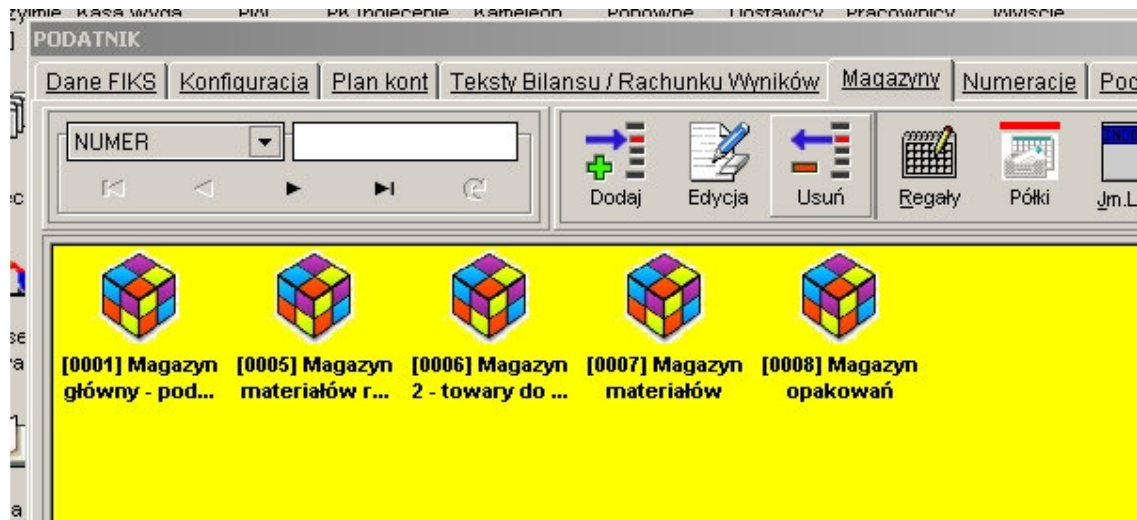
PODATNIK

Dane FIKS | Konfiguracja | Plan kont | Teksty Bilansu / Rachunku Wyników | Magazyny | Numeracje | Poc

NUMER

Dodaj Edycja Usuń Regały Półki Jm.L

[0001] Magazyn główny - pod...

[0005] Magazyn materiałów r...

[0006] Magazyn 2 - towary do ...

[0007] Magazyn materiałów

[0008] Magazyn opakowań